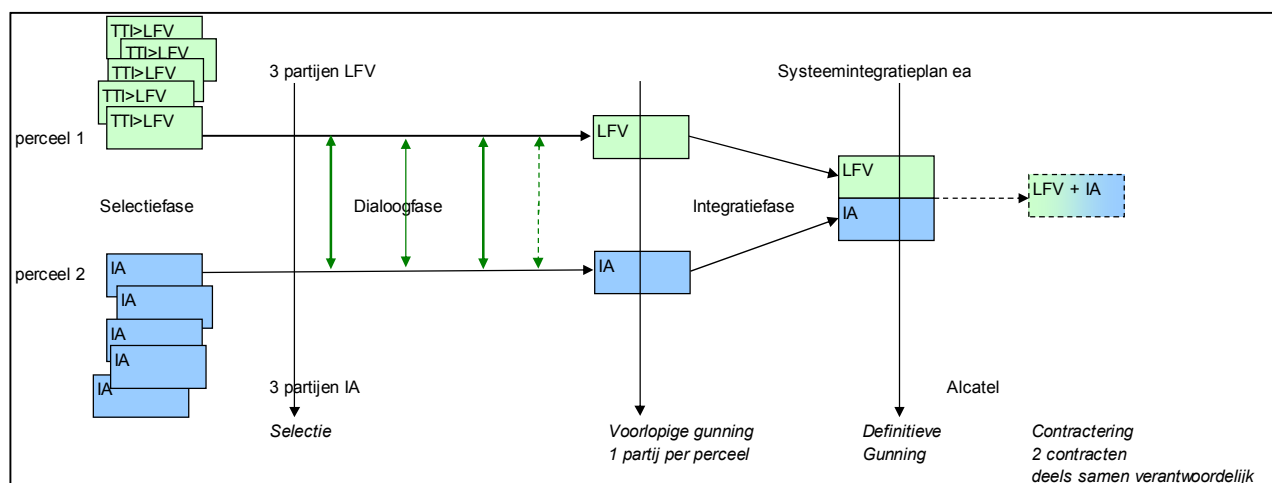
TTI>LFV
TTI>LFV
TTI>LFV
TTI>LFV
TTI>LFV

perceel 1

3 partijen LFV

Systeemintegratieplan ea

LFV

LFV

LFV + IA

IA

Selectiefase

Dialoogfase

Integratiefase

perceel 2

IA
IA
IA
IA
IA

IA

3 partijen IA

Alcatel

*Selectie*

*Voorlopige gunning*
*1 partij per perceel*

*Definitieve*
*Gunning*

*Contractering*
*2 contracten*
*deels samen verantwoordelijk*